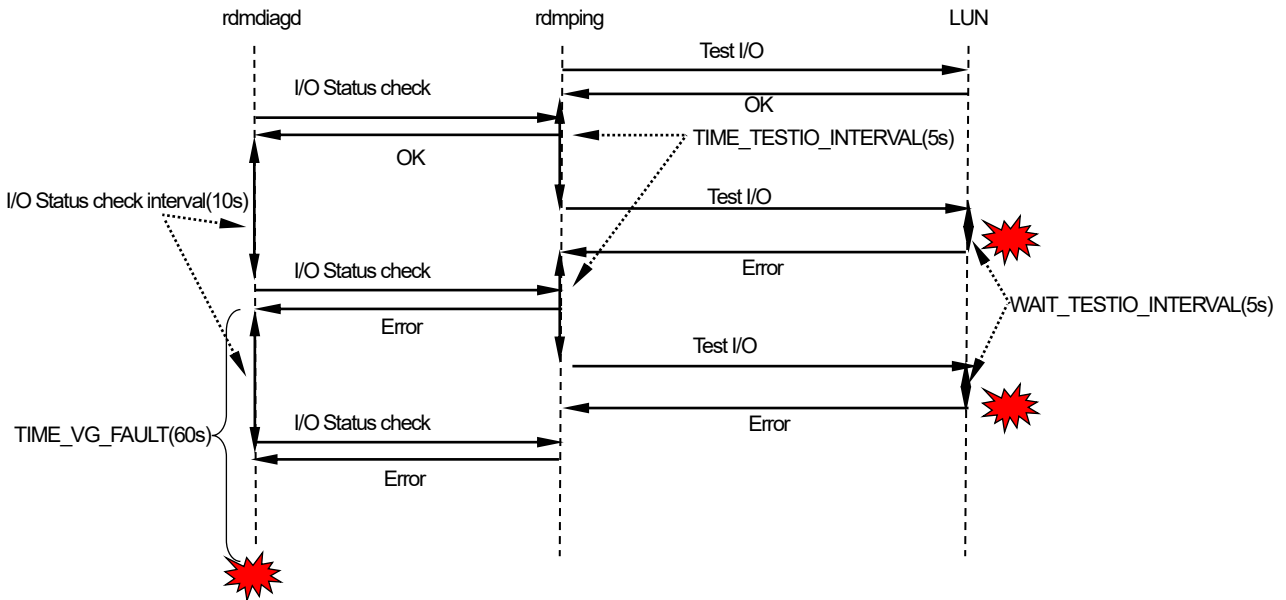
rdmdiagd

rdmping

LUN

Test I/O

I/O Status check

OK

TIME_TESTIO_INTERVAL(5s)

OK

I/O Status check interval(10s)

Test I/O

Error

I/O Status check

WAIT_TESTIO_INTERVAL(5s)

Error

Test I/O

TIME_VG_FAULT(60s)

I/O Status check

Error

Error